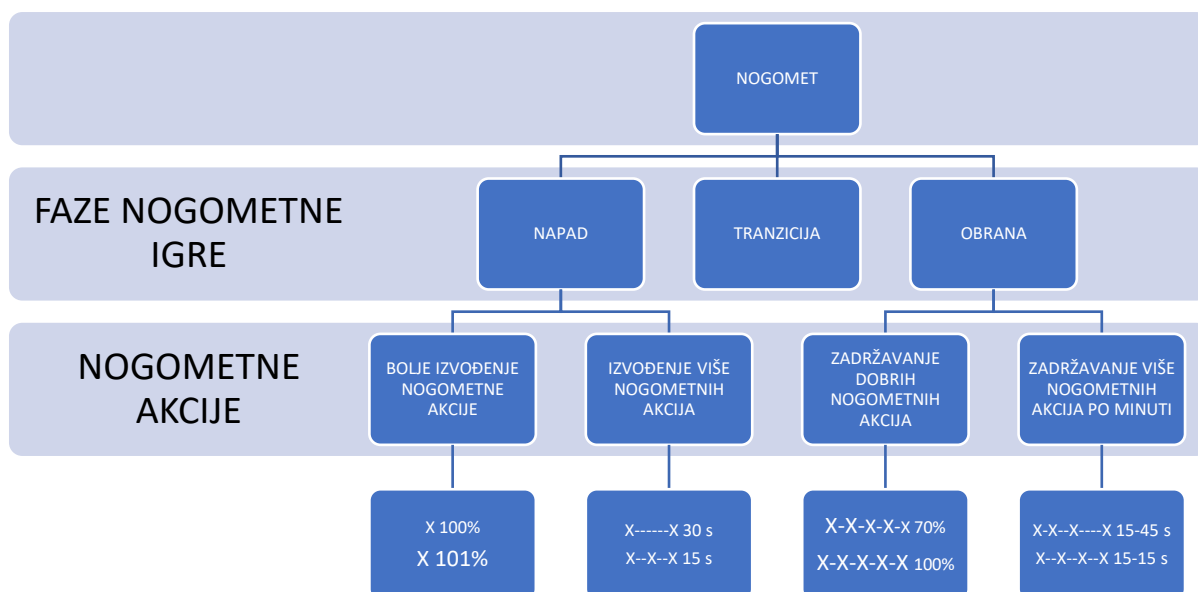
NOGOMET

FAZE NOGOMETNE IGRE

NAPAD

TRANZICIJA

OBRANA

NOGOMETNE AKCIJE

BOLJE IZVOĐENJE NOGOMETNE AKCIJE

IZVOĐENJE VIŠE NOGOMETNIH AKCIJA

ZADRŽAVANJE DOBRIH NOGOMETNIH AKCIJA

ZADRŽAVANJE VIŠE NOGOMETNIH AKCIJA PO MINUTI

X 100%
X 101%

X------X 30 s
X--X--X 15 s

X-X-X-X-X 70%
X-X-X-X-X 100%

X-X--X----X 15-45 s
X--X--X--X 15-15 s